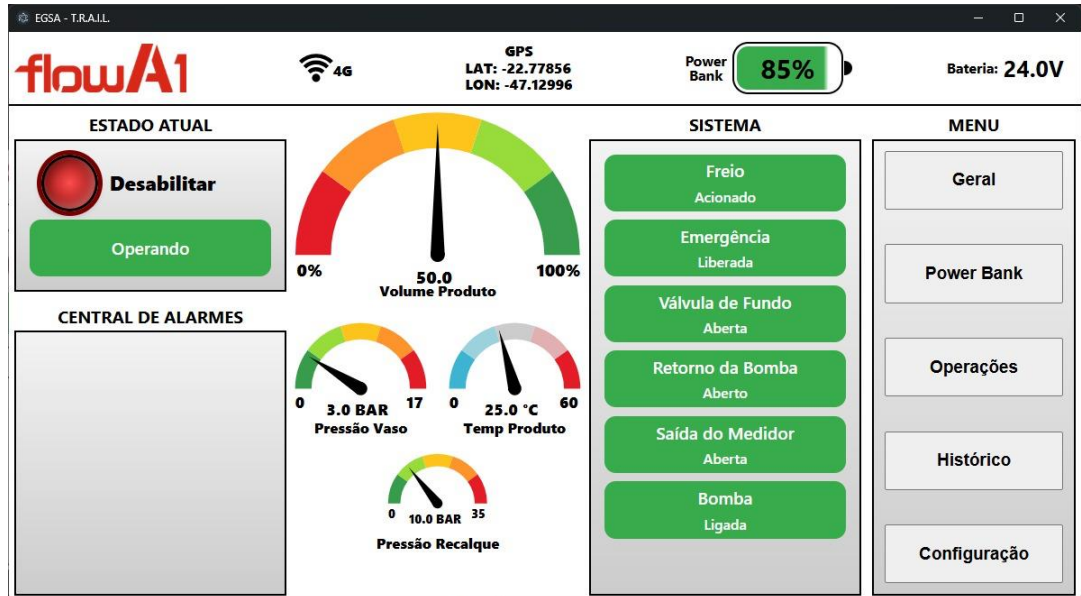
EGSA - T.R.A.I.L.

flowA1

4G

GPS
LAT: -22.77856
LON: -47.12996

Power Bank
85%

Bateria: 24.0V

ESTADO ATUAL

Desabilitar

Operando

CENTRAL DE ALARMES

0%
50.0
Volume Produto
100%

0
3.0 BAR
17
Pressão Vaso

0
25.0 °C
60
Temp Produto

0
10.0 BAR
35
Pressão Recalque

SISTEMA

Freio
Acionado

Emergência
Liberada

Válvula de Fundo
Aberta

Retorno da Bomba
Aberto

Saída do Medidor
Aberta

Bomba
Ligada

MENU

Geral

Power Bank

Operações

Histórico

Configuração